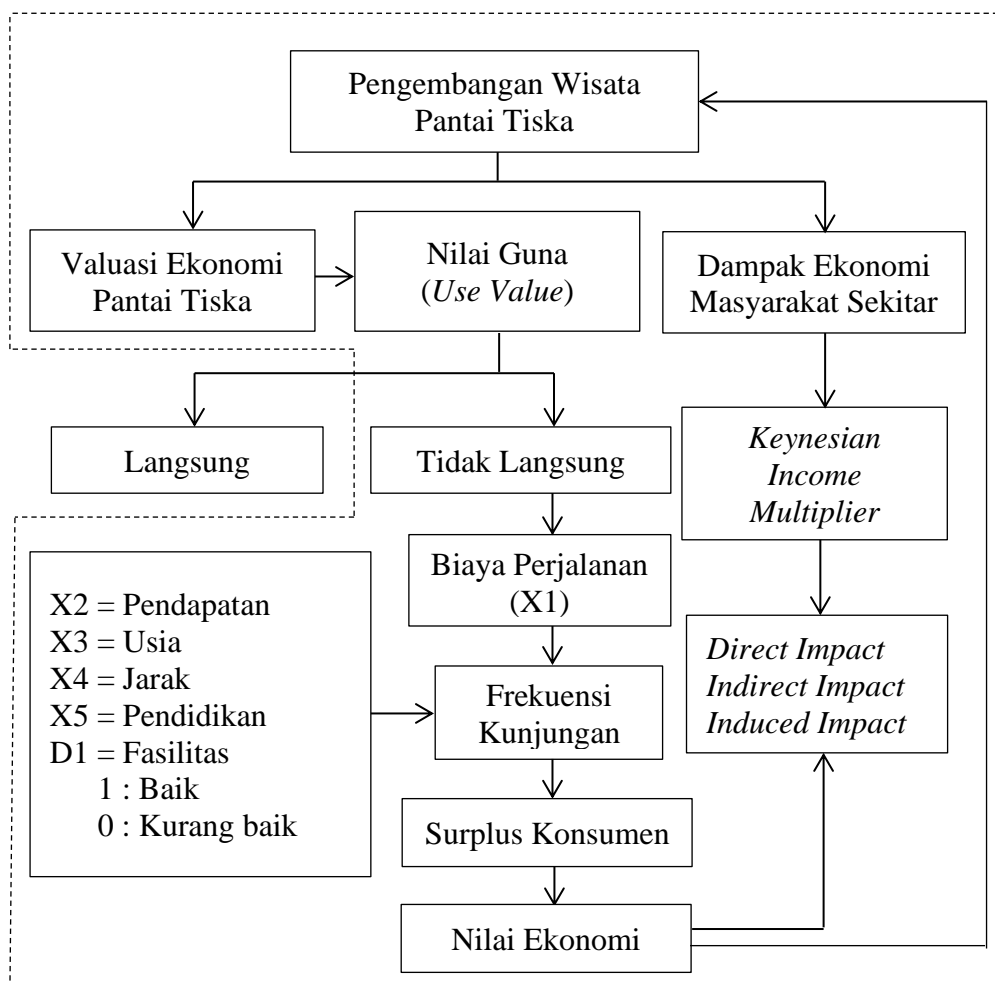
Pengembangan Wisata Pantai Tiska

Valuasi Ekonomi Pantai Tiska

Nilai Guna (*Use Value*)

Dampak Ekonomi Masyarakat Sekitar

Langsung

Tidak Langsung

*Keynesian Income Multiplier*

Biaya Perjalanan (X1)

X2 = Pendapatan
X3 = Usia
X4 = Jarak
X5 = Pendidikan
D1 = Fasilitas
1 : Baik
0 : Kurang baik

Frekuensi Kunjungan

*Direct Impact*
*Indirect Impact*
*Induced Impact*

Surplus Konsumen

Nilai Ekonomi